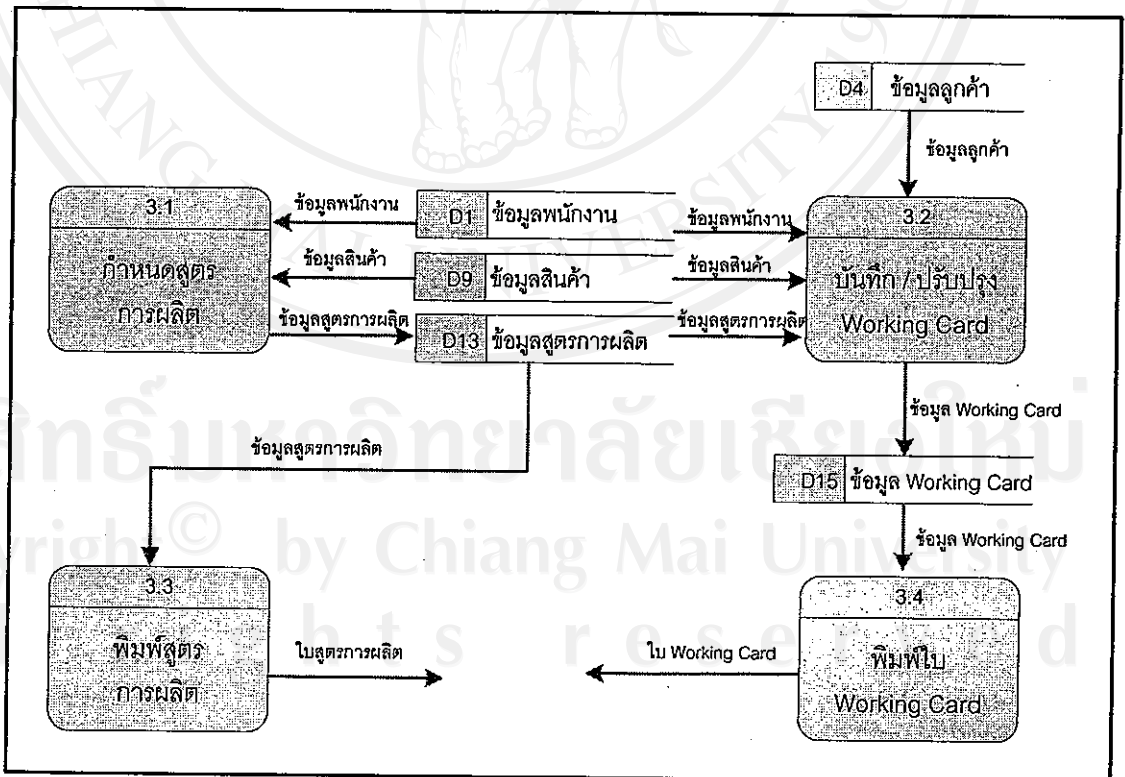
D4 ข้อมูลลูกค้า

ข้อมูลลูกค้า

3.1

กำหนดสูตรการผลิต

ข้อมูลพนักงาน

ข้อมูลสินค้า

ข้อมูลสูตรการผลิต

D1 ข้อมูลพนักงาน

D9 ข้อมูลสินค้า

D13 ข้อมูลสูตรการผลิต

ข้อมูลพนักงาน

ข้อมูลสินค้า

ข้อมูลสูตรการผลิต

3.2

บันทึก / ปรับปรุง Working Card

ข้อมูล Working Card

ข้อมูลสูตรการผลิต

D15 ข้อมูล Working Card

ข้อมูล Working Card

3.3

พิมพ์สูตรการผลิต

ใบสูตรการผลิต

ใบ Working Card

3.4

พิมพ์ใบ Working Card

ลิขสิทธิ์มหาวิทยาลัยเชียงใหม่

Copyright© by Chiang Mai University

All rights reserved